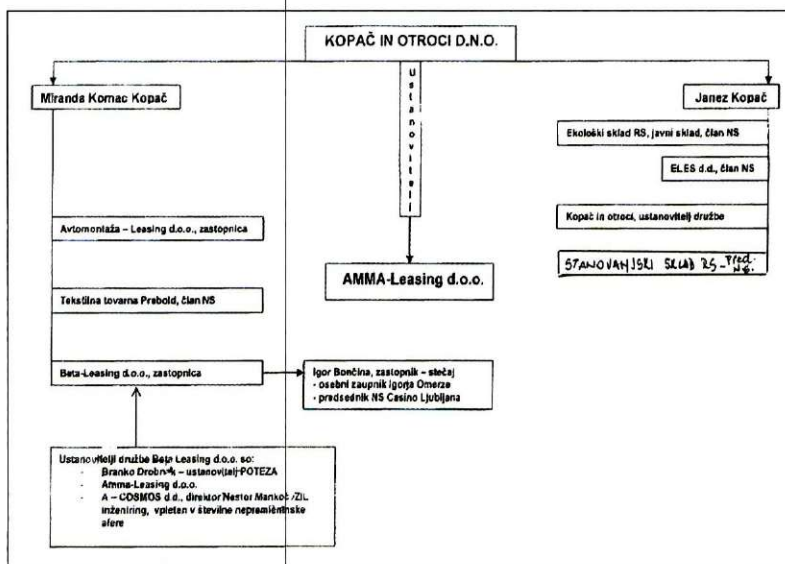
KOPAČ IN OTROCI D.N.O.

Ustanovitelj

Miranda Komac Kopač

Janez Kopač

Ekološki sklad RS, javni sklad, član NS

ELES d.d., član NS

Kopač in otroci, ustanovitelj družbe

STANOVANJSKI SKLAD RS – pred. NS

Avtomontaža – Leasing d.o.o., zastopnica

AMMA-Leasing d.o.o.

Tekstilna tovarna Prebold, član NS

Beta-Leasing d.o.o., zastopnica

Igor Bončina, zastopnik – stečaj
- osebni zaupnik Igorja Omerze
- predsednik NS Casino Ljubljana

Ustanovitelji družbe Beta Leasing d.o.o. so:
- Branko Drobn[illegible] – ustanovitelj POTEZA
- Amma-Leasing d.o.o.
- A – COSMOS d.d., direktor Nestor Mankoč /ZIL inženiring, vpleten v številne nepremičninske afere